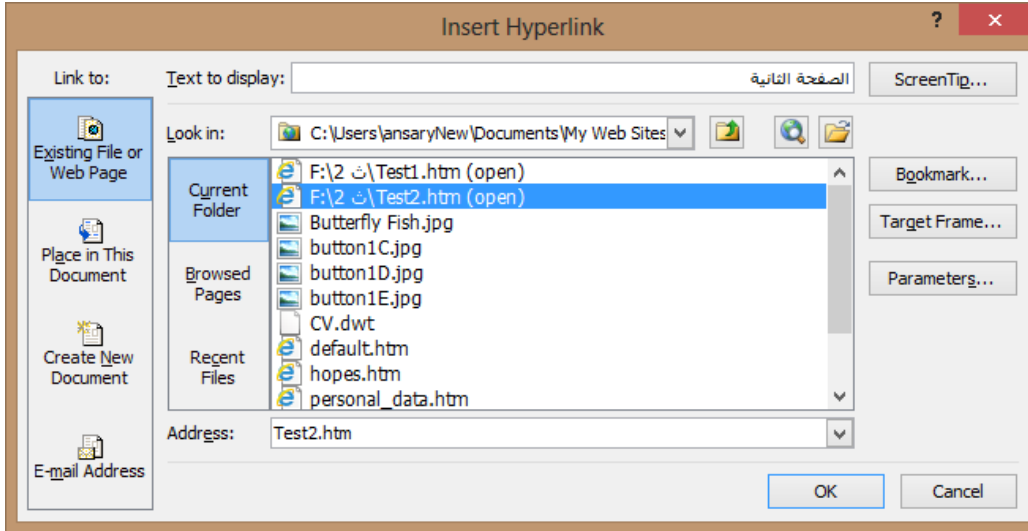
Insert Hyperlink

?

Link to:

Existing File or Web Page

Place in This Document

Create New Document

E-mail Address

Text to display: الصفحة الثانية

ScreenTip...

Look in: C:\Users\ansaryNew\Documents\My Web Sites

Current Folder

Browsed Pages

Recent Files

F:\2 ث\Test1.htm (open)
F:\2 ث\Test2.htm (open)
Butterfly Fish.jpg
button1C.jpg
button1D.jpg
button1E.jpg
CV.dwt
default.htm
hopes.htm
personal_data.htm

Bookmark...

Target Frame...

Parameters...

Address: Test2.htm

OK

Cancel